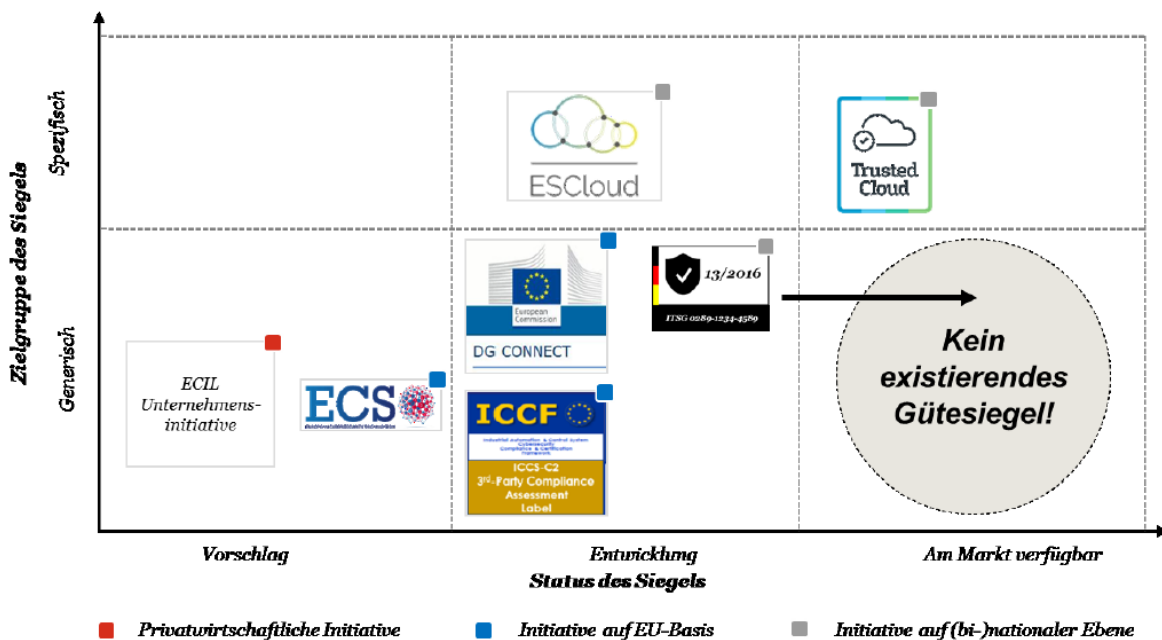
Zielgruppe des Siegels

Spezifisch

Generisch

ESCloud

Trusted Cloud

European Commission

DG CONNECT

13/2016

ITSG 0289-1234-4589

Kein existierendes Gütesiegel!

ECIL Unternehmens-initiative

ECS

ICCF

Industrial Automation & Control System Cybersecurity Compliance & Certification Framework

ICCS-C2
3rd-Party Compliance Assessment Label

Vorschlag

Entwicklung

Am Markt verfügbar

Status des Siegels

Privatwirtschaftliche Initiative

Initiative auf EU-Basis

Initiative auf (bi-)nationaler Ebene